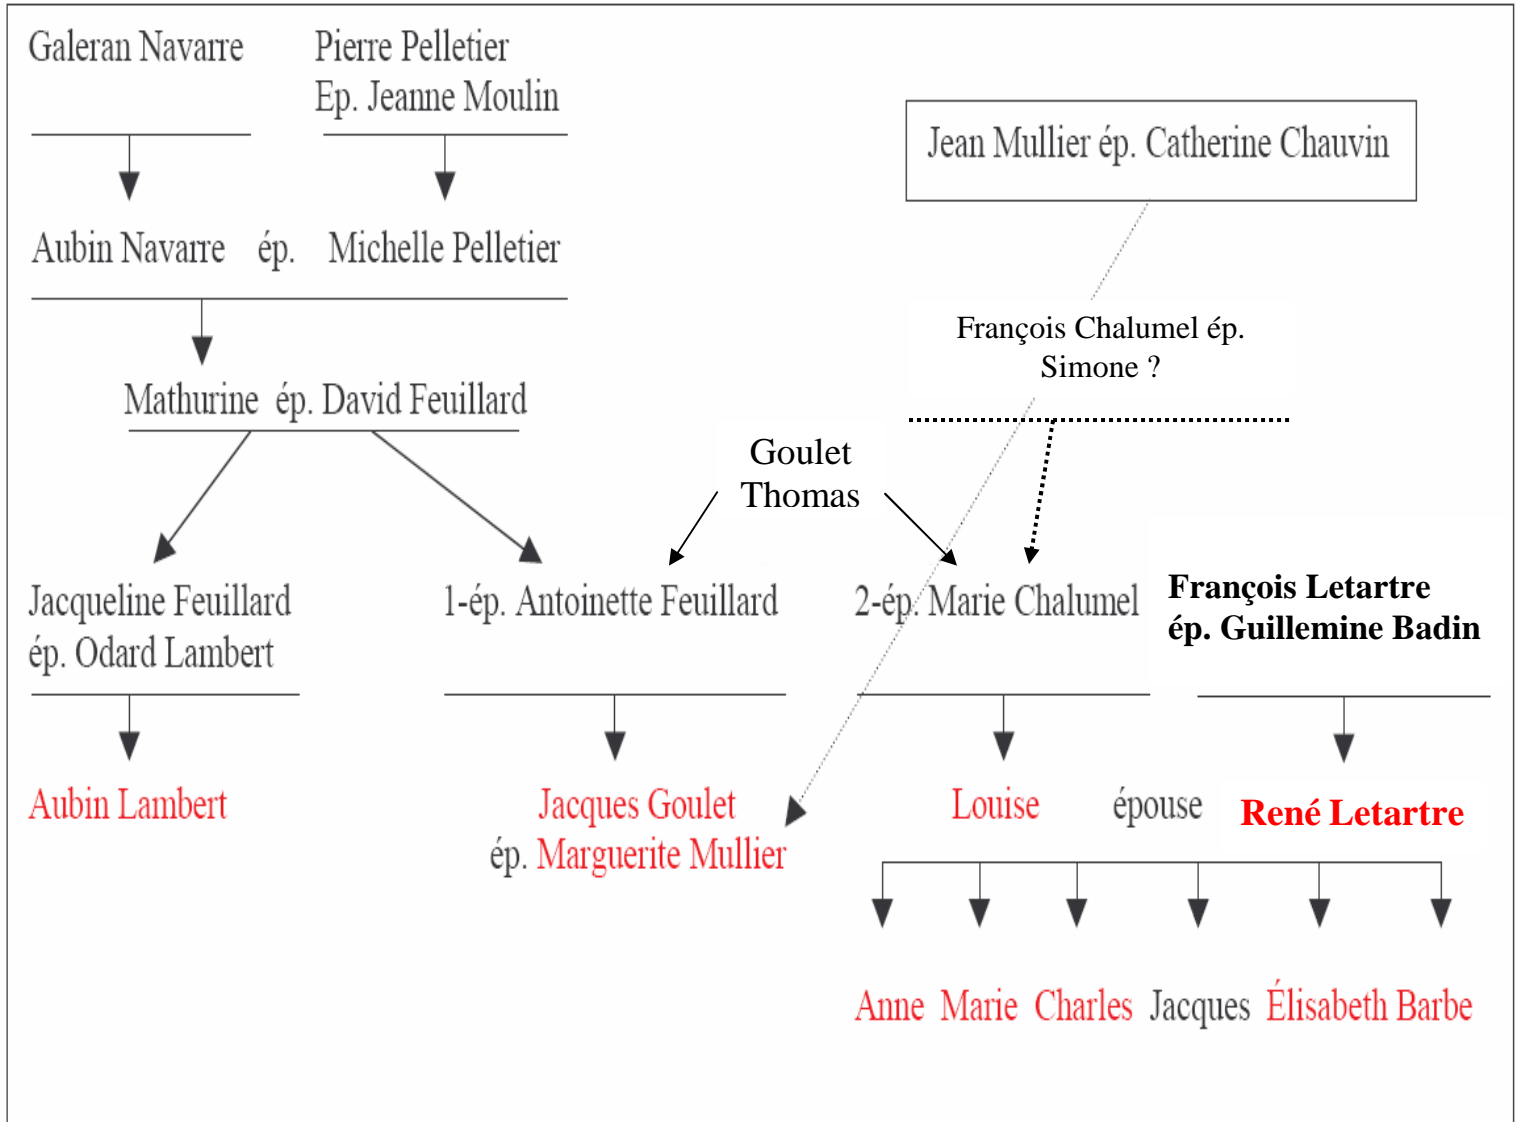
Galeran Navarre

Pierre Pelletier
Ep. Jeanne Moulin

Jean Mullier ép. Catherine Chauvin

Aubin Navarre ép. Michelle Pelletier

François Chalumel ép.
Simone ?

Mathurine ép. David Feuillard

Goulet
Thomas

Jacqueline Feuillard
ép. Odard Lambert

1-ép. Antoinette Feuillard

2-ép. Marie Chalumel

François Letartre
ép. Guillemine Badin

Aubin Lambert

Jacques Goulet
ép. Marguerite Mullier

Louise épouse René Letartre

Anne Marie Charles Jacques Élisabeth Barbe